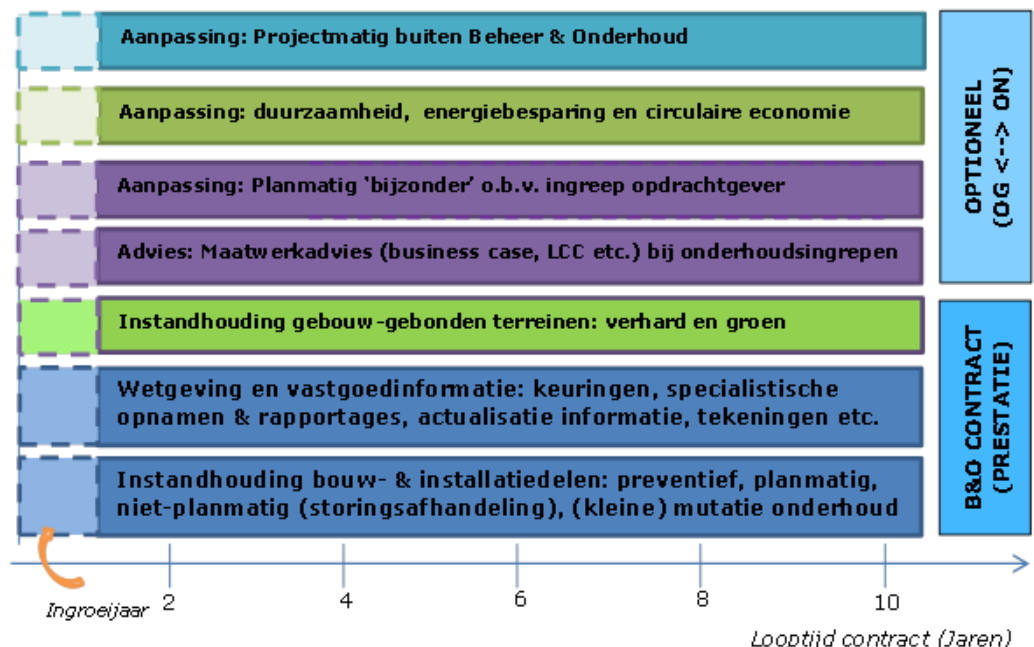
Aanpassing: Projectmatig buiten Beheer & Onderhoud

Aanpassing: duurzaamheid, energiebesparing en circulaire economie

Aanpassing: Planmatig 'bijzonder' o.b.v. ingreep opdrachtgever

Advies: Maatwerkadvies (business case, LCC etc.) bij onderhoudsingrepen

Instandhouding gebouw-gebonden terreinen: verhard en groen

Wetgeving en vastgoedinformatie: keuringen, specialistische opnamen & rapportages, actualisatie informatie, tekeningen etc.

Instandhouding bouw- & installatiedelen: preventief, planmatig, niet-planmatig (storingsafhandeling), (kleine) mutatie onderhoud

OPTIONEEL (OG <--> ON)

B&O CONTRACT (PRESTATIE)

Ingroeijaar 2 4 6 8 10

Looptijd contract (Jaren)